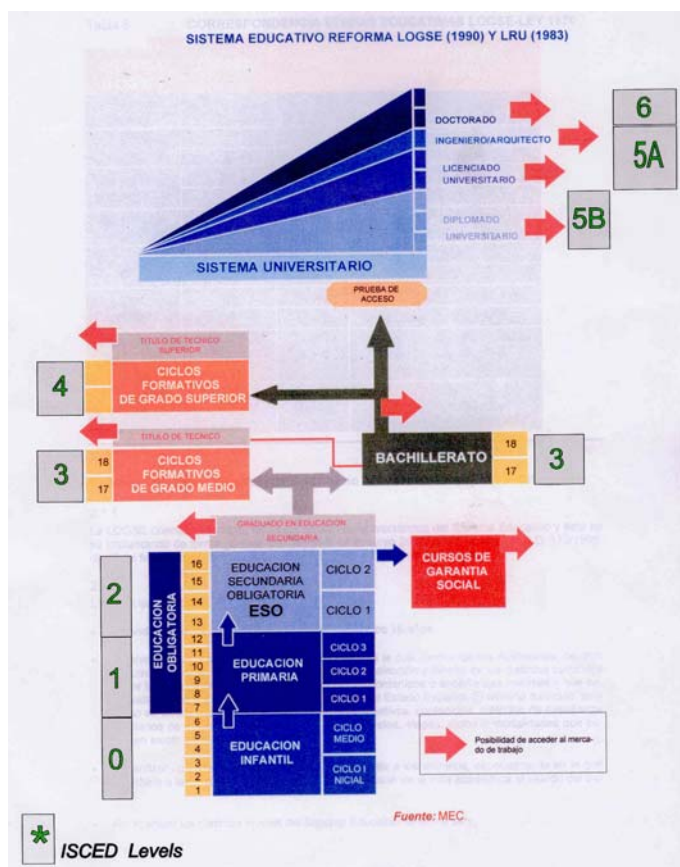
SISTEMA EDUCATIVO REFORMA LOGSE (1990) Y LRU (1983)

DOCTORADO

6

INGENIERO/ARQUITECTO

5A

LICENCIADO UNIVERSITARIO

DIPLOMADO UNIVERSITARIO

5B

SISTEMA UNIVERSITARIO

PRUEBA DE ACCESO

TITULO DE TECNICO SUPERIOR

4

CICLOS FORMATIVOS DE GRADO SUPERIOR

TITULO DE TECNICO

3

18
17

CICLOS FORMATIVOS DE GRADO MEDIO

BACHILLERATO

18
17

3

GRADUADO EN EDUCACION SECUNDARIA

2

EDUCACION OBLIGATORIA

16
15
14
13

EDUCACION SECUNDARIA OBLIGATORIA ESO

CICLO 2

CICLO 1

CURSOS DE GARANTIA SOCIAL

1

12
11
10
9
8
7

EDUCACION PRIMARIA

CICLO 3

CICLO 2

CICLO 1

0

6
5
4
3
2
1

EDUCACION INFANTIL

CICLO MEDIO

CICLO INICIAL

Posibilidad de acceder al mercado de trabajo

Fuente: MEC

*

ISCED Levels